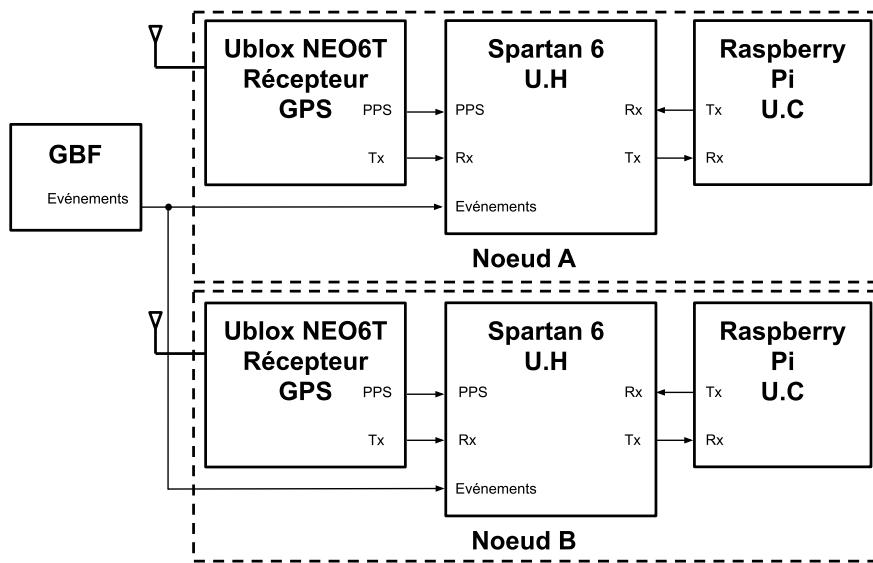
GBF
Evénements

Ublox NEO6T
Récepteur
GPS
PPS
Tx

Spartan 6
U.H
PPS
Rx
Evénements
Rx
Tx

Raspberry
Pi
U.C
Tx
Rx

Noeud A

Ublox NEO6T
Récepteur
GPS
PPS
Tx

Spartan 6
U.H
PPS
Rx
Evénements
Rx
Tx

Raspberry
Pi
U.C
Tx
Rx

Noeud B